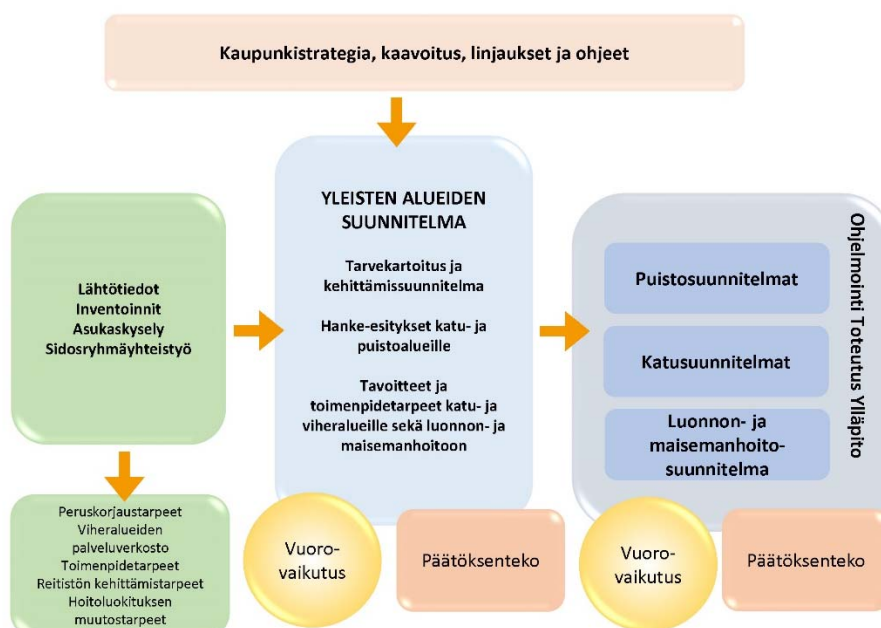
Kaupunkistrategia, kaavoitus, linjaukset ja ohjeet

Lähtötiedot
Inventoinnit
Asukaskysely
Sidosryhmäyhteistyö

YLEISTEN ALUEIDEN SUUNNITELMA

Tarvekartoitus ja kehittämissuunnitelma

Hanke-esitykset katu- ja puistoalueille

Tavoitteet ja toimenpidetarpeet katu- ja viheralueille sekä luonnon- ja maisemanhoitoon

Ohjelmointi Toteutus Ylläpito

Puistosuunnitelmat

Katusuunnitelmat

Luonnon- ja maisemanhoitosuunnitelma

Peruskorjaustarpeet
Viheralueiden palveluverkosto
Toimenpidetarpeet
Reitistön kehittämistarpeet
Hoitoluokituksen muutostarpeet

Vuoro-vaikutus

Päätöksenteko

Vuoro-vaikutus

Päätöksenteko